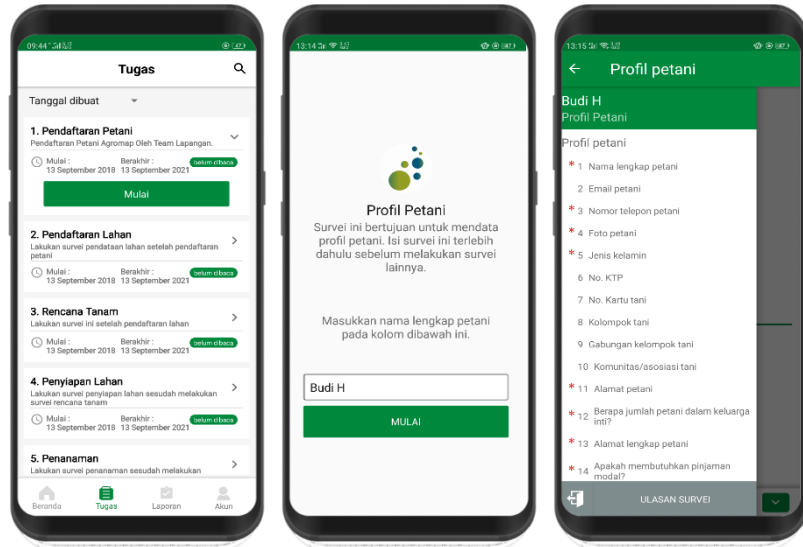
09:44

Tugas

Tanggal dibuat

1. Pendaftaran Petani
Pendaftaran Petani Agromap Oleh Team Lapangan.
Mulai : 13 September 2018
Berakhir : 13 September 2021
belum dibaca
Mulai

2. Pendaftaran Lahan
Lakukan survei pendataan lahan setelah pendaftaran petani
Mulai : 13 September 2018
Berakhir : 13 September 2021
belum dibaca

3. Rencana Tanam
Lakukan survei ini setelah pendaftaran lahan
Mulai : 13 September 2018
Berakhir : 13 September 2021
belum dibaca

4. Penyiapan Lahan
Lakukan survei penyiapan lahan sesudah melakukan survei rencana tanam
Mulai : 13 September 2018
Berakhir : 13 September 2021
belum dibaca

5. Penanaman
Lakukan survei penanaman sesudah melakukan

Beranda Tugas Laporan Akun

13:14

Profil Petani
Survei ini bertujuan untuk mendata profil petani. Isi survei ini terlebih dahulu sebelum melakukan survei lainnya.

Masukkan nama lengkap petani pada kolom dibawah ini.

Budi H

MULAI

13:15

Profil petani

Budi H
Profil Petani

Profil petani
* 1 Nama lengkap petani
2 Email petani
* 3 Nomor telepon petani
* 4 Foto petani
* 5 Jenis kelamin
6 No. KTP
7 No. Kartu tani
8 Kolompok tani
9 Gabungan kelompok tani
10 Komunitas/asosiasi tani
* 11 Alamat petani
* 12 Berapa jumlah petani dalam keluarga inti?
* 13 Alamat lengkap petani
* 14 Apakah membutuhkan pinjaman modal?

ULASAN SURVEI